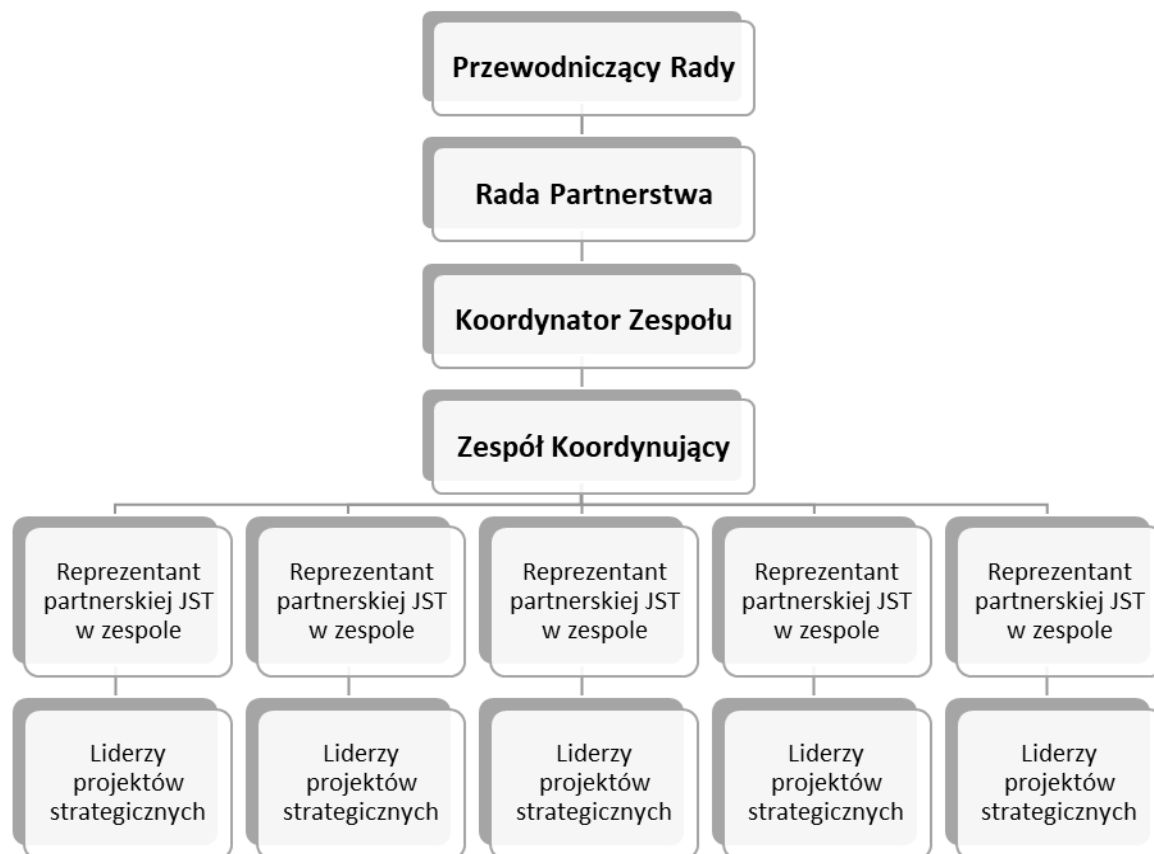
Przewodniczący Rady

Rada Partnerstwa

Koordynator Zespołu

Zespół Koordynujący

Reprezentant partnerskiej JST w zespole

Reprezentant partnerskiej JST w zespole

Reprezentant partnerskiej JST w zespole

Reprezentant partnerskiej JST w zespole

Reprezentant partnerskiej JST w zespole

Liderzy projektów strategicznych

Liderzy projektów strategicznych

Liderzy projektów strategicznych

Liderzy projektów strategicznych

Liderzy projektów strategicznych